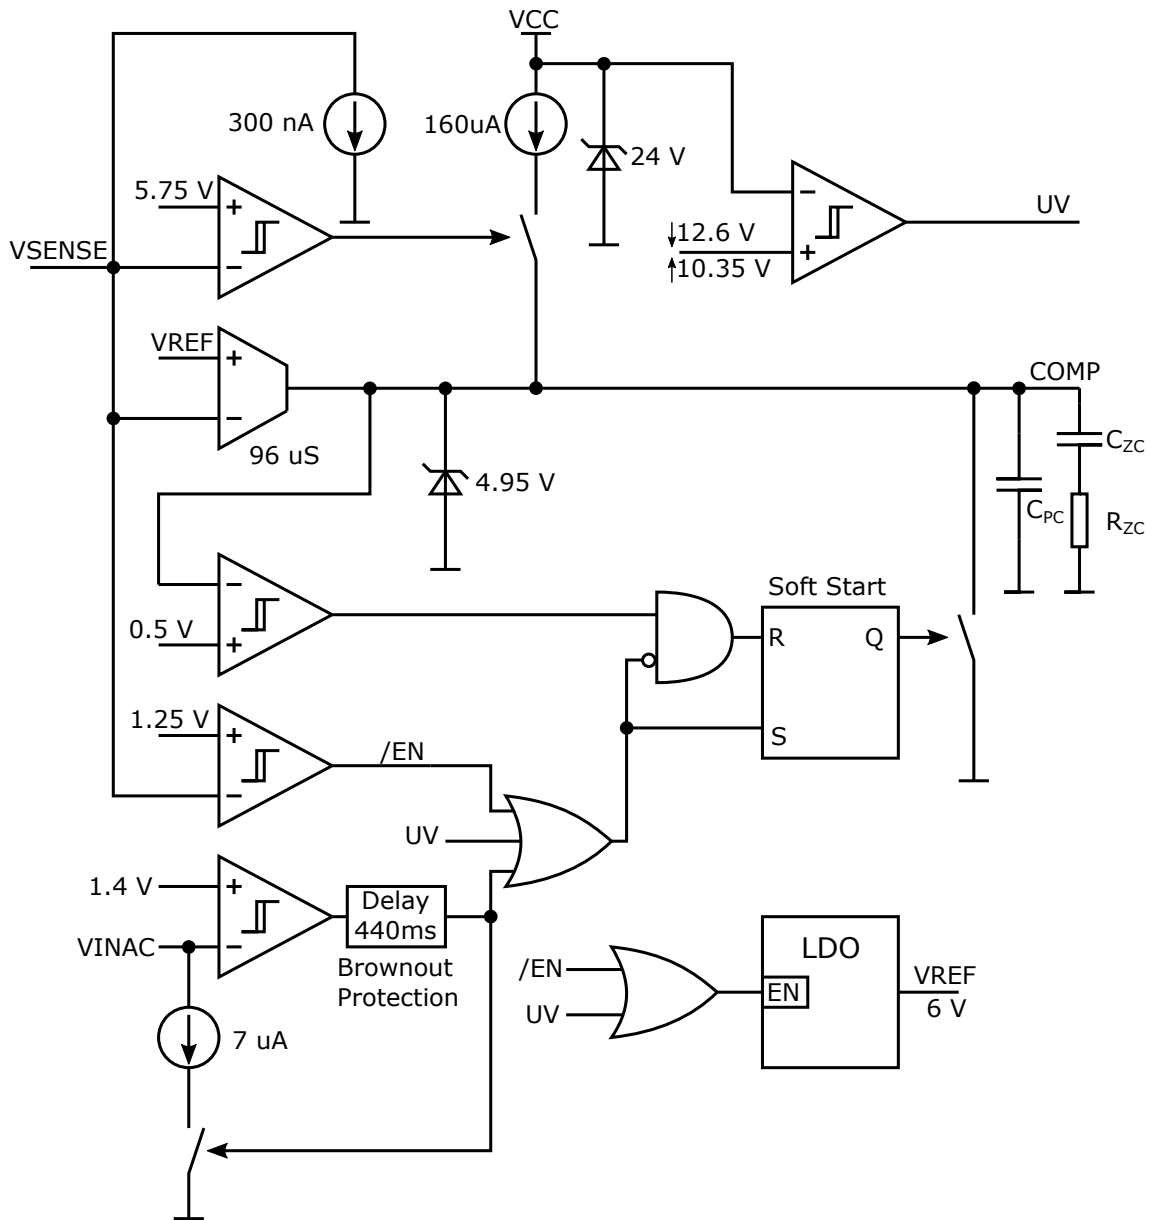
VCC

300 nA

160uA

24 V

5.75 V

+

−

UV

−

+

12.6 V

10.35 V

VSENSE

VREF

+

−

96 uS

COMP

$C_{ZC}$

4.95 V

$C_{PC}$

$R_{ZC}$

Soft Start

−

+

0.5 V

R

Q

S

1.25 V

+

−

/EN

UV

1.4 V

+

−

Delay
440ms

VINAC

Brownout
Protection

/EN

UV

LDO

EN

VREF
6 V

7 uA